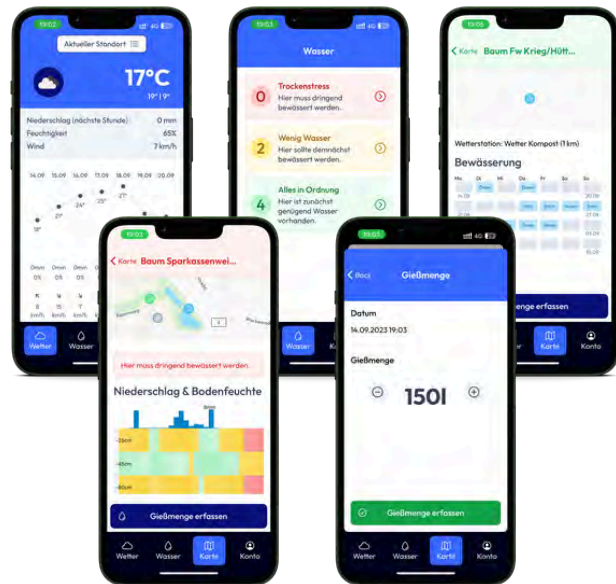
19:02

Aktueller Standort

17°C

19° | 9°

Niederschlag (nächste Stunde) 0 mm

Feuchtigkeit 65%

Wind 7 km/h

14.09 15.09 16.09 17.09 18.09 19.09 20.09

27° 24° 25° 27°

18°

0mm 0mm 0mm 0mm

0% 0% 0% 0%

Wetter Wasser

19:03

Wasser

0 Trockenstress
Hier muss dringend bewässert werden.

2 Wenig Wasser
Hier sollte demnächst bewässert werden.

4 Alles in Ordnung
Hier ist zunächst genügend Wasser vorhanden.

Wasser

19:05

Karte Baum Fw Krieg/Hütt...

Wetterstation: Wetter Kompost (1 km)

Bewässerung

Mo Di Mi Do Fr Sa So

Baum erfassen

Karte Konto

19:03

Karte Baum Sparkassenwei...

Hier muss dringend bewässert werden.

Niederschlag & Bodenfeuchte

-15cm

-45cm

-80cm

Gießmenge erfassen

Wetter Wasser Karte Konto

19:03

Back Gießmenge

Datum

14.09.2023 19:03

Gießmenge

150l

Gießmenge erfassen

Wetter Wasser Karte Konto